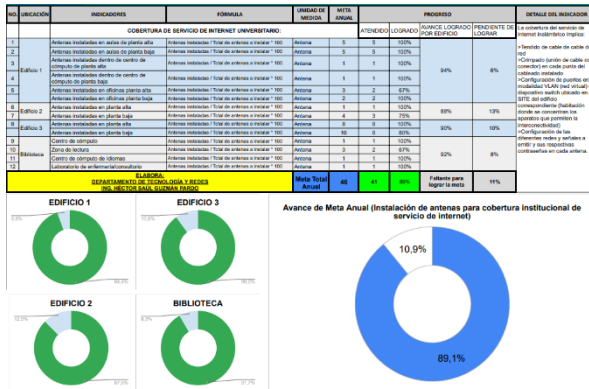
| NO. | UBICACIÓN | INDICADORES | FÓRMULA | UNIDAD DE MEDIDA | META ANUAL | PROGRESO | | | | | DETALLE DEL INDICADOR |
|---|---|---|---|---|---|---|---|---|---|---|---|
| | | | | | | ATENDIDO | LOGRADO | AVANCE LOGRADO POR EDIFICIO | PENDIENTE DE LOGRAR | | |
| | | COBERTURA DE SERVICIO DE INTERNET UNIVERSITARIO: | | | | | | | | | La cobertura del servicio de internet inalámbrico implica: |
| 1 | Edificio 1 | Antenas instaladas en aulas de planta alta | Antenas instaladas / Total de antenas a instalar * 100 | Antena | 5 | 5 | 100% | 94% | 6% | | >Tendido de cable de datos de red |
| 2 | | Antenas instaladas en aulas de planta baja | Antenas instaladas / Total de antenas a instalar * 100 | Antena | 5 | 5 | 100% | | | | >Crimpado (unión de cable con conector) en cada punto del cableado instalado |
| 3 | | Antenas instaladas dentro de centro de cómputo de planta alta | Antenas instaladas / Total de antenas a instalar * 100 | Antena | 1 | 1 | 100% | | | | >Configuración de puertos en modalidad VLAN (red virtual) en dispositivo switch ubicado en SITE del edificio correspondiente (habitación donde se concentran los aparatos que permiten la interconectividad) |
| 4 | | Antenas instaladas dentro de centro de cómputo de planta baja | Antenas instaladas / Total de antenas a instalar * 100 | Antena | 1 | 1 | 100% | | | | >Configuración de las diferentes redes y señales a emitir y sus respectivas contraseñas en cada antena. |
| 5 | | Antenas instaladas en oficinas planta alta | Antenas instaladas / Total de antenas a instalar * 100 | Antena | 3 | 2 | 67% | | | | |
| 6 | | Antenas instaladas en oficinas planta baja | Antenas instaladas / Total de antenas a instalar * 100 | Antena | 1 | 1 | 100% | | | | |
| 7 | Edificio 2 | Antenas instaladas en planta alta | Antenas instaladas / Total de antenas a instalar * 100 | Antena | 1 | 1 | 100% | 88% | 13% | | |
| 8 | | Antenas instaladas en planta baja | Antenas instaladas / Total de antenas a instalar * 100 | Antena | 4 | 3 | 75% | | | | |
| 9 | Edificio 3 | Antenas instaladas en planta alta | Antenas instaladas / Total de antenas a instalar * 100 | Antena | 9 | 9 | 100% | 90% | 10% | | |
| 10 | | Antenas instaladas en planta baja | Antenas instaladas / Total de antenas a instalar * 100 | Antena | 10 | 8 | 80% | | | | |
| 9 | Biblioteca | Centro de cómputo | Antenas instaladas / Total de antenas a instalar * 100 | Antena | 1 | 1 | 100% | 92% | 8% | | |
| 10 | | Zona de lectura | Antenas instaladas / Total de antenas a instalar * 100 | Antena | 3 | 2 | 67% | | | | |
| 11 | | Centro de cómputo de idiomas | Antenas instaladas / Total de antenas a instalar * 100 | Antena | 1 | 1 | 100% | | | | |
| 12 | | Laboratorio de enfermería/consultorio | Antenas instaladas / Total de antenas a instalar * 100 | Antena | 1 | 1 | 100% | | | | |
| | | ELABORA: DEPARTAMENTO DE TECNOLOGÍA Y REDES ING. HÉCTOR SAÚL GUZMÁN PARDO | | Meta Total Anual | 46 | 41 | 89% | Faltante para lograr la meta | 11% | | |

EDIFICIO 1
5,9%
94,1%

EDIFICIO 3
10,0%
90,0%

EDIFICIO 2
12,5%
87,5%

BIBLIOTECA
8,3%
91,7%

Avance de Meta Anual (Instalación de antenas para cobertura institucional de servicio de internet)
10,9%
89,1%